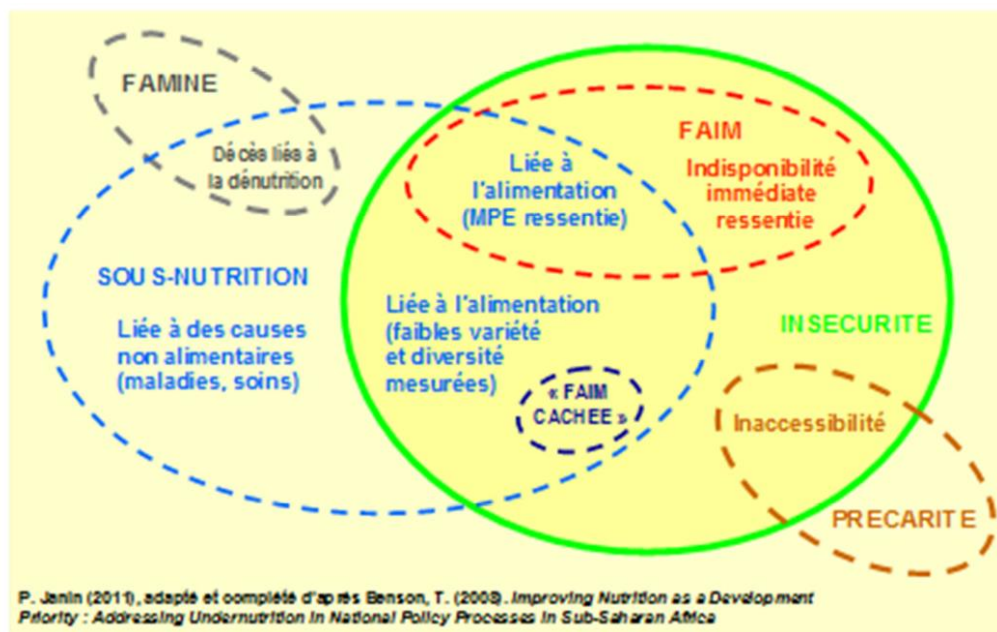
FAMINE

Décès liés à la dénutrition

FAIM

Liée à l'alimentation (MPE ressentie)

Indisponibilité immédiate ressentie

SOUS-NUTRITION

Liée à des causes non alimentaires (maladies, soins)

Liée à l'alimentation (faibles variété et diversité mesurées)

INSECURITE

« FAIM CACHEE »

Inaccessibilité

PRECARITE

P. Janin (2011), adapté et complété d'après Benson, T. (2008). Improving Nutrition as a Development Priority : Addressing Undernutrition in National Policy Processes in Sub-Saharan Africa